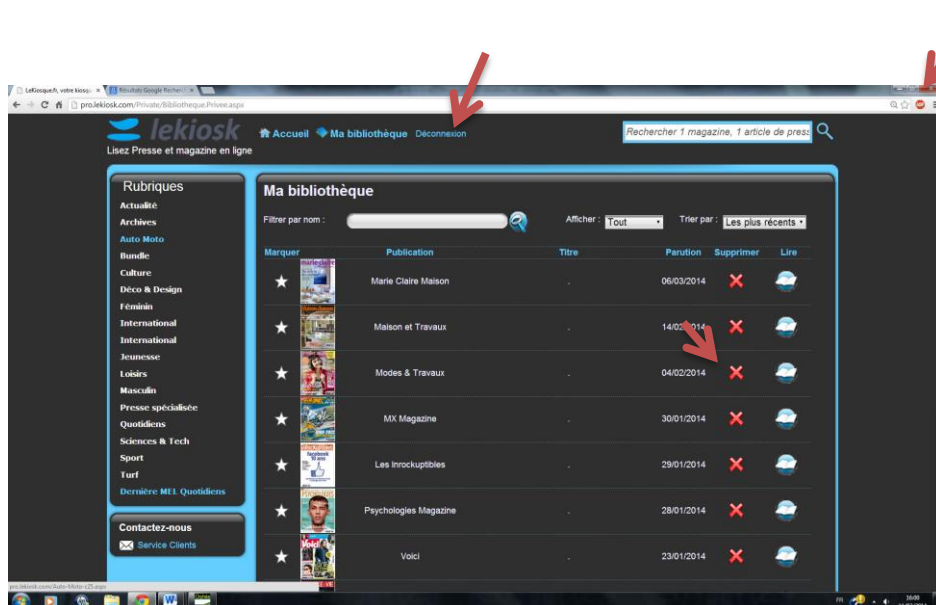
LeKiosque.fr, votre kiosqu ×
Résultats Google Recherch ×
pro.lekiosk.com/Private/Bibliotheque.Privee.aspx

lekiosk
Lisez Presse et magazine en ligne
Accueil
Ma bibliothèque
Déconnexion
Rechercher 1 magazine, 1 article de press

Rubriques
Actualité
Archives
Auto Moto
Bundle
Culture
Déco & Design
Féminin
International
International
Jeunesse
Loisirs
Masculin
Presse spécialisée
Quotidiens
Sciences & Tech
Sport
Turf
Dernière MEL Quotidiens

Contactez-nous
Service Clients

Ma bibliothèque
Filtrer par nom :
Afficher : Tout
Trier par : Les plus récents

| Marquer | Publication | Titre | Parution | Supprimer | Lire |
|---|---|---|---|---|---|
| ★ | Marie Claire Maison | - | 06/03/2014 | ✕ | |
| ★ | Maison et Travaux | - | 14/02/2014 | ✕ | |
| ★ | Modes & Travaux | - | 04/02/2014 | ✕ | |
| ★ | MX Magazine | - | 30/01/2014 | ✕ | |
| ★ | Les Inrockuptibles | - | 29/01/2014 | ✕ | |
| ★ | Psychologies Magazine | - | 28/01/2014 | ✕ | |
| ★ | Voici | - | 23/01/2014 | ✕ | |

pro.lekiosk.com/Auto-Moto-c25.aspx
FR
16:00